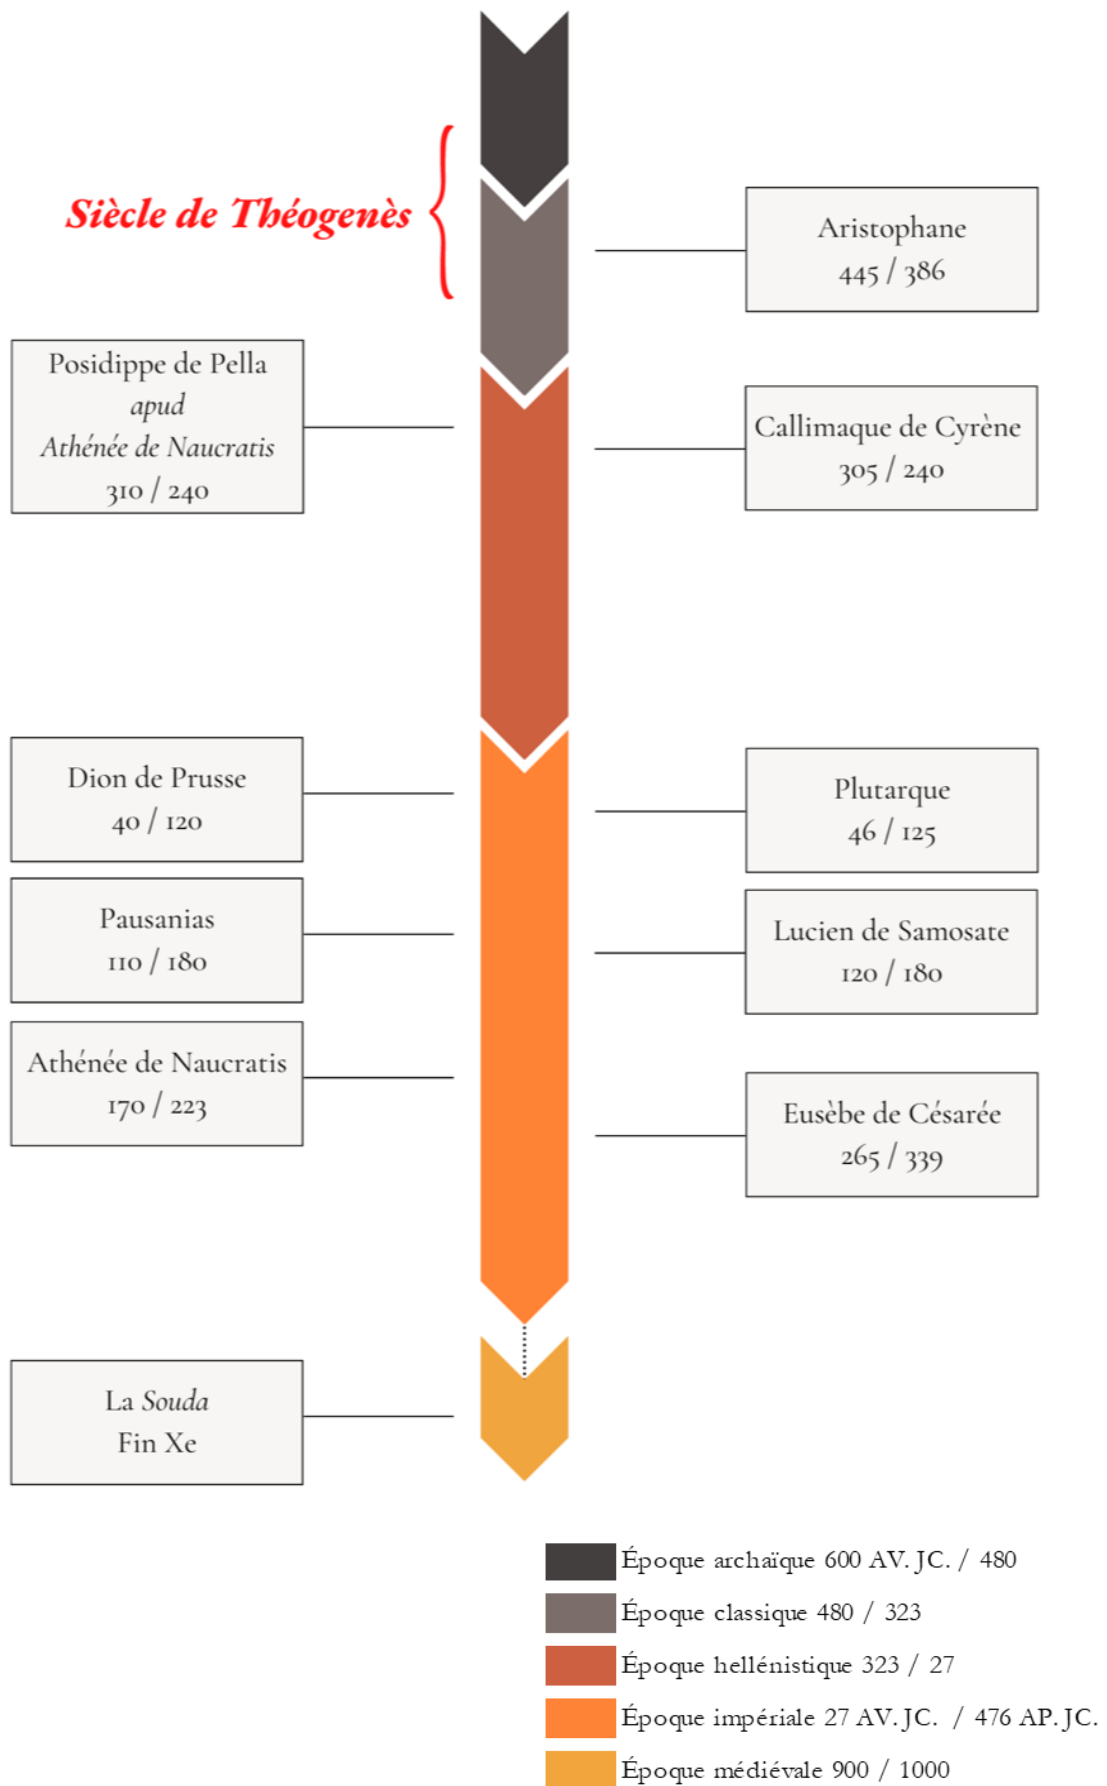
Siècle de Théogenès

Aristophane
445 / 386

Posidippe de Pella
apud
Athénée de Naucratis
310 / 240

Callimaque de Cyrène
305 / 240

Dion de Prusse
40 / 120

Plutarque
46 / 125

Pausanias
110 / 180

Lucien de Samosate
120 / 180

Athénée de Naucratis
170 / 223

Eusèbe de Césarée
265 / 339

La Souda
Fin Xe

Époque archaïque 600 AV. JC. / 480
Époque classique 480 / 323
Époque hellénistique 323 / 27
Époque impériale 27 AV. JC. / 476 AP. JC.
Époque médiévale 900 / 1000